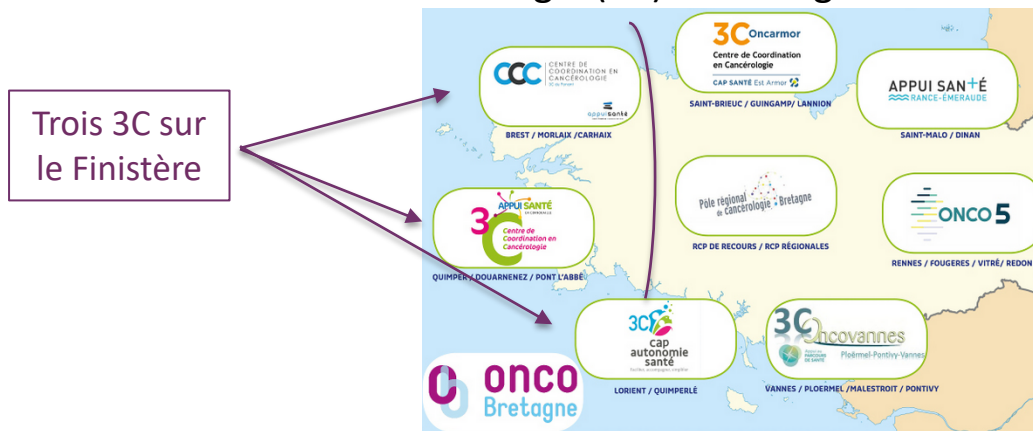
Trois 3C sur le Finistère

CCC CENTRE DE COORDINATION EN CANCÉROLOGIE
appui santé
BREST / MORLAIX /CARHAIX

3C Oncarmor
Centre de Coordination en Cancérologie
CAP SANTÉ Est Armor
SAINT-BRIEUC / GUINGAMP/ LANNION

APPUI SAN+É RANCE-ÉMERAUDE
SAINT-MALO / DINAN

3C APPUI SANTÉ
Centre de Coordination en Cancérologie
QUIMPER / DOUARNENEZ / PONT L'ABBÉ

Pôle régional de Cancérologie Bretagne
RCP DE RECOURS / RCP RÉGIONALES

ONCO 5
RENNES / FOUGERES / VITRÉ/ REDON

3C cap autonomie santé
LORIENT / QUIMPERLÉ

3C Oncovannes
Ploërmel-Pontivy-Vannes
VANNES / PLOERMEL /MALESTROIT / PONTIVY

ONCO Bretagne